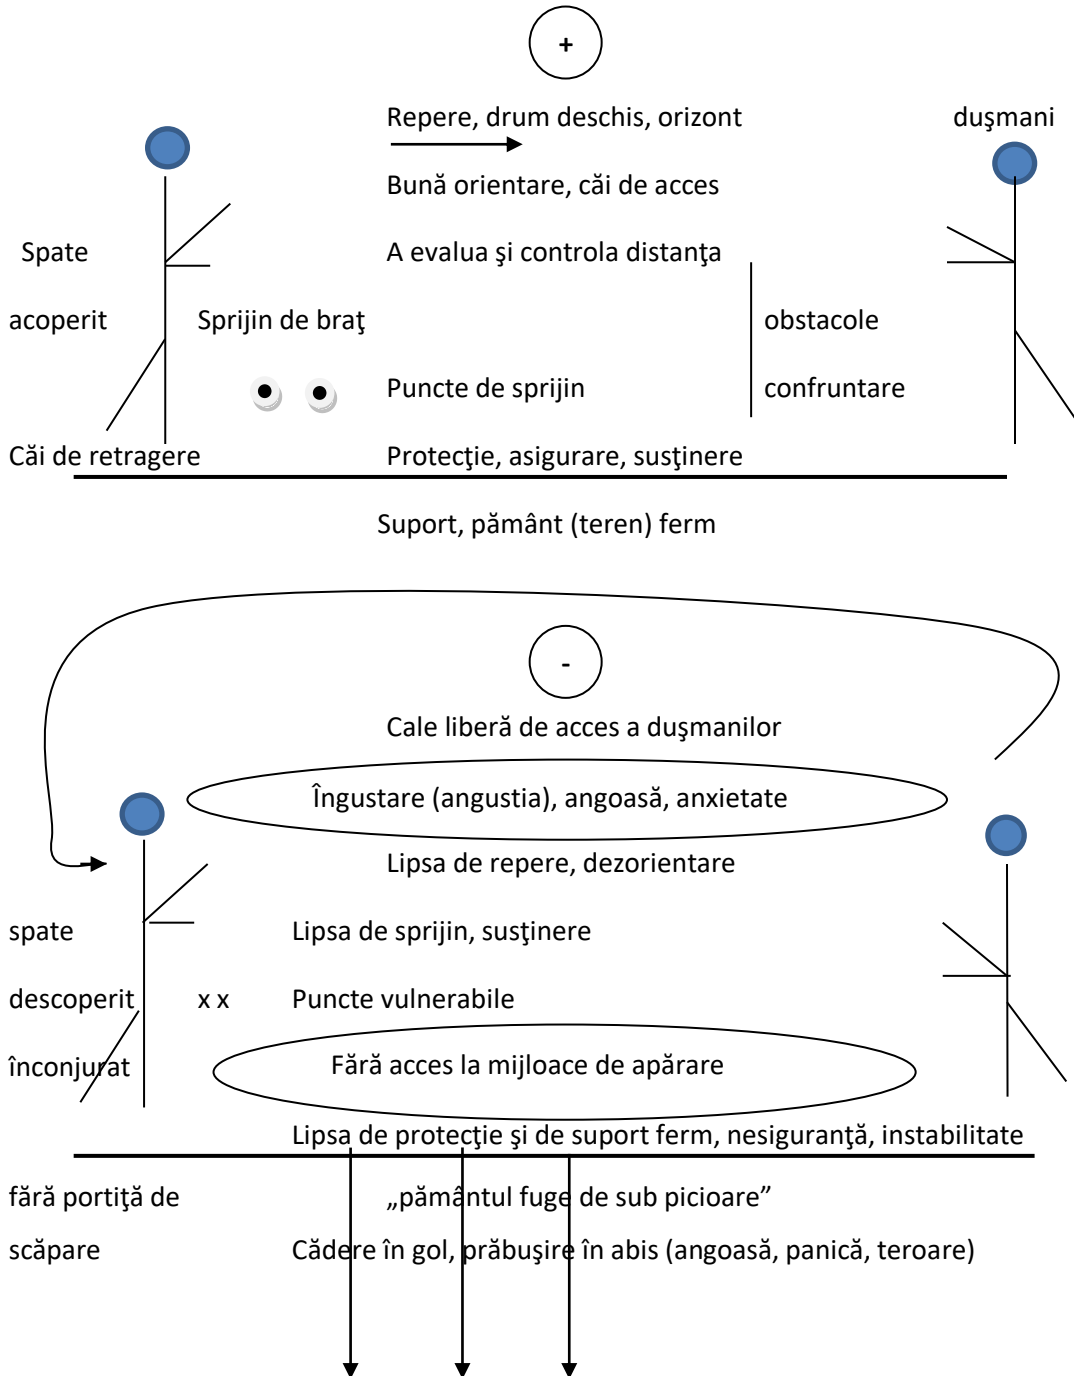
+

Repere, drum deschis, orizont

dușmani

Bună orientare, căi de acces

Spate

A evalua şi controla distanţa

acoperit

Sprijin de braţ

obstacole

Puncte de sprijin

confruntare

Căi de retragere

Protecţie, asigurare, susţinere

Suport, pământ (teren) ferm

-

Cale liberă de acces a duşmanilor

Îngustare (angustia), angoasă, anxietate

Lipsa de repere, dezorientare

spate

Lipsa de sprijin, susţinere

descoperit

x x

Puncte vulnerabile

înconjurat

Fără acces la mijloace de apărare

Lipsa de protecţie şi de suport ferm, nesiguranţă, instabilitate

fără portiţă de scăpare

„pământul fuge de sub picioare”

Cădere în gol, prăbuşire în abis (angoasă, panică, teroare)